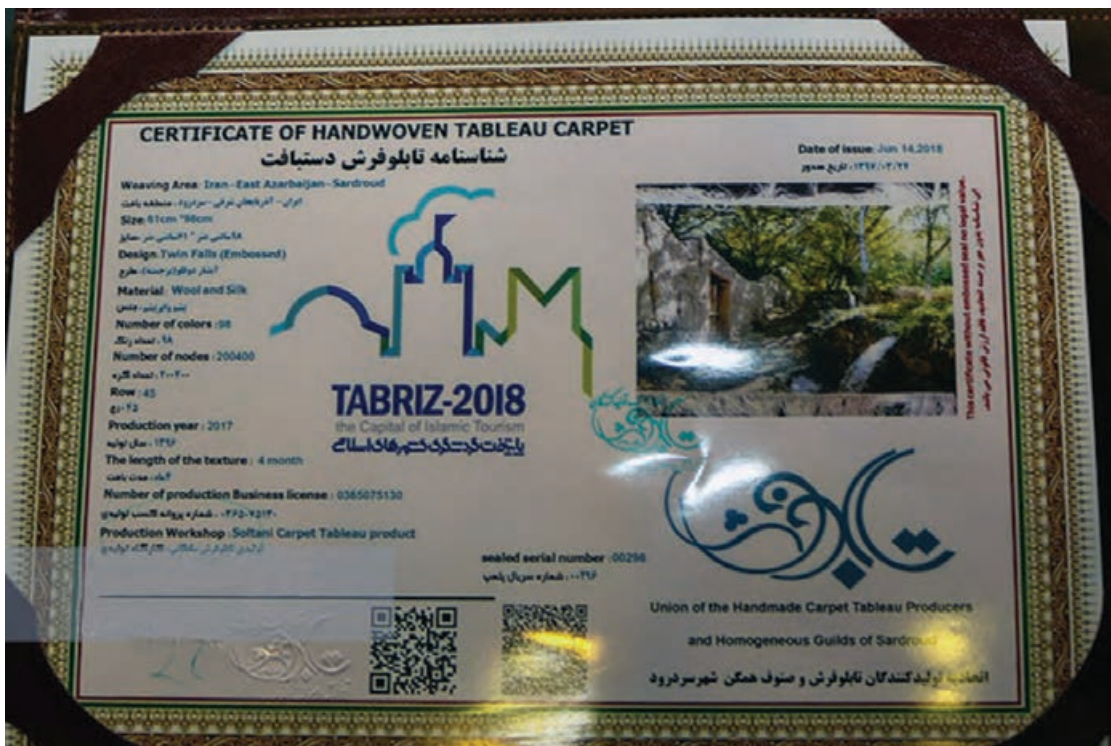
CERTIFICATE OF HANDWOVEN TABLEAU CARPET
شناسنامه تابلوفرش دستبافت

Date of issue: Jun 14,2018
۱۳۹۷/۰۳/۲۴ : تاریخ صدور

Weaving Area: Iran - East Azarbaijan - Sardroud
ایران - آذربایجان شرقی - سردرود : منطقه بافت
Size: 61cm *86cm
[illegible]
Design: Twin Falls (Embossed)
آبشار دوقلو(برجسته): طرح
Material: Wool and Silk
پشم و ابریشم : جنس
Number of colors: 98
۹۸ : تعداد رنگ
Number of nodes: 200400
۲۰۰۴۰۰ : تعداد گره
Row: 45
۴۵ : رج
Production year: 2017
۱۳۹۶ : سال تولید
The length of the texture: 4 month
۴ ماه : مدت بافت
Number of production Business license: 0365075130
۰۳۶۵۰۷۵۱۳۰ : شماره پروانه کسب تولید
Production Workshop: Soltani Carpet Tableau product
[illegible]

TABRIZ-2018
the Capital of Islamic Tourism
پایتخت گردشگری کشورهای اسلامی

This certificate without embossed seal no legal value.
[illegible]

sealed serial number: 00296
۰۰۲۹۶ : شماره سریال پلمپ

تابلوفرش

Union of the Handmade Carpet Tableau Producers and Homogeneous Guilds of Sardroud
اتحادیه تولیدکنندگان تابلوفرش و صنوف همگن شهر سردرود

27